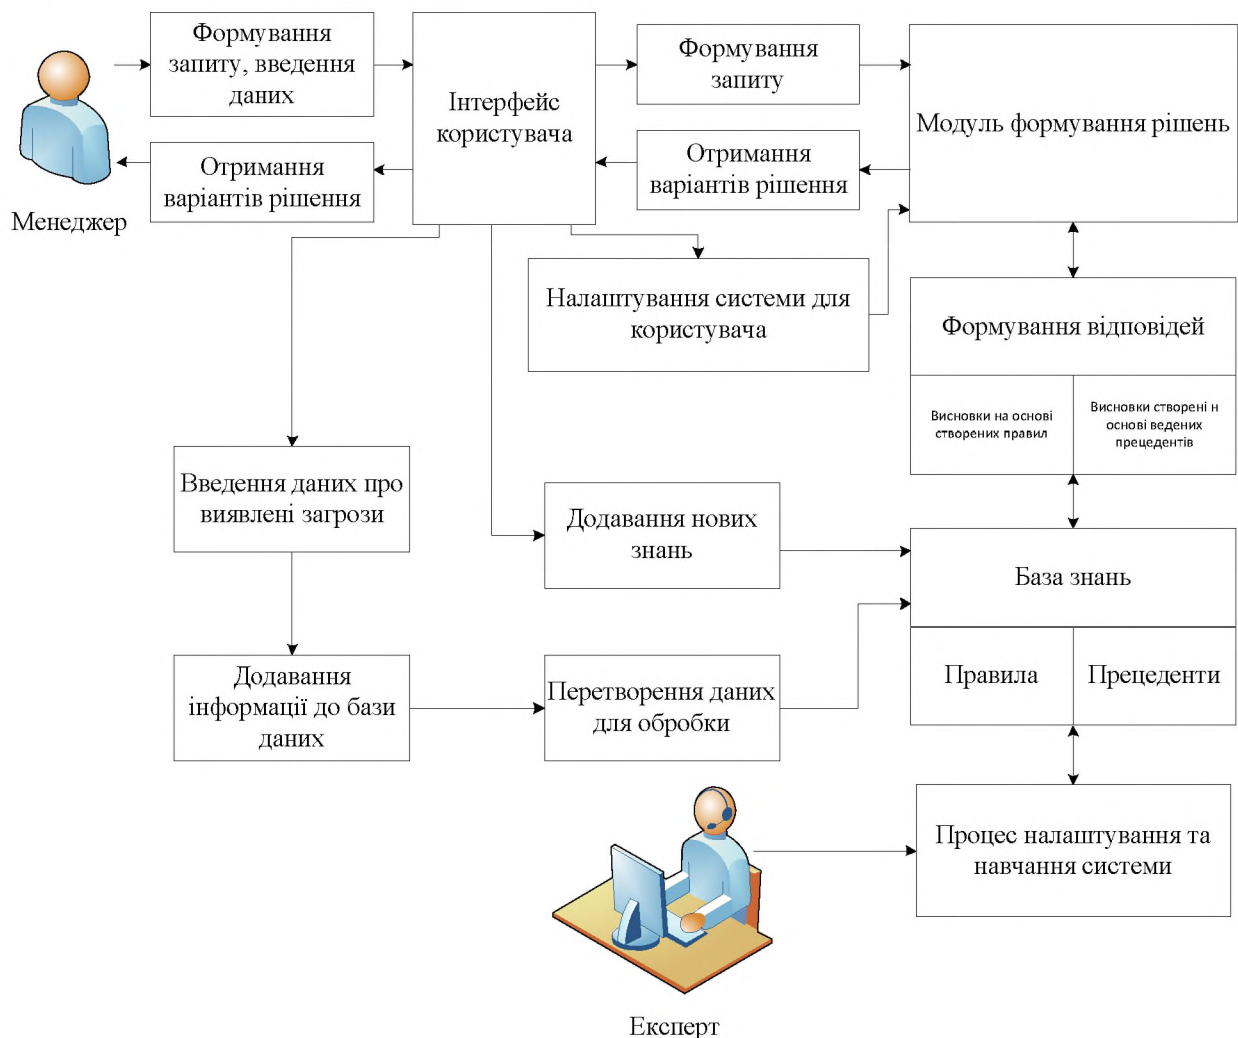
Менеджер

Формування запиту, введення даних

Отримання варіантів рішення

Інтерфейс користувача

Формування запиту

Отримання варіантів рішення

Модуль формування рішень

Налаштування системи для користувача

Формування відповідей

Висновки на основі створених правил

Висновки створені н основі ведених прецедентів

Введення даних про виявлені загрози

Додавання нових знань

База знань

Правила

Прецеденти

Додавання інформації до бази даних

Перетворення даних для обробки

Процес налаштування та навчання системи

Експерт